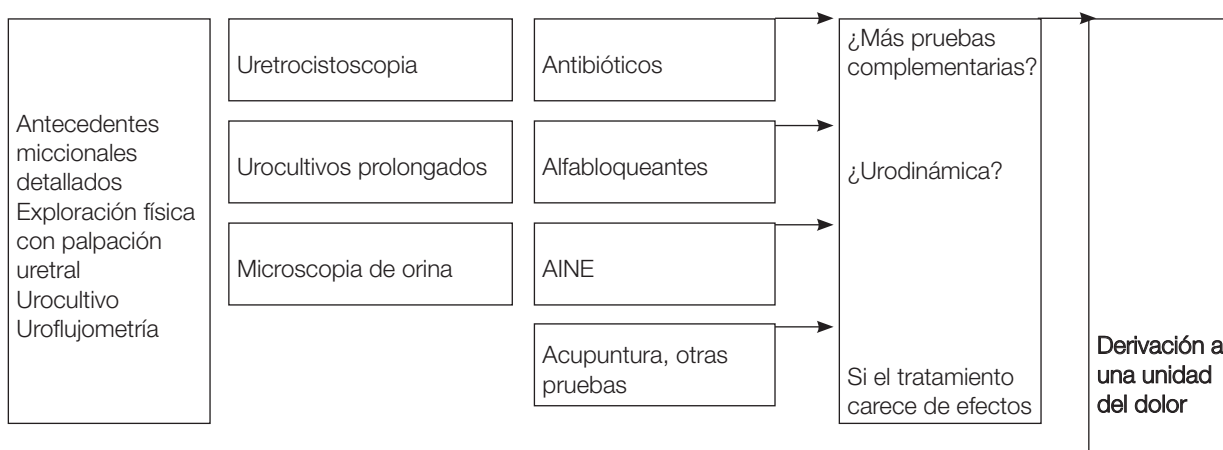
Antecedentes miccionales detallados
Exploración física con palpación uretral
Urocultivo
Uroflujometría

Uretrocistoscopia

Urocultivos prolongados

Microscopia de orina

Antibióticos

Alfabloqueantes

AINE

Acupuntura, otras pruebas

¿Más pruebas complementarias?

¿Urodinámica?

Si el tratamiento carece de efectos

Derivación a una unidad del dolor